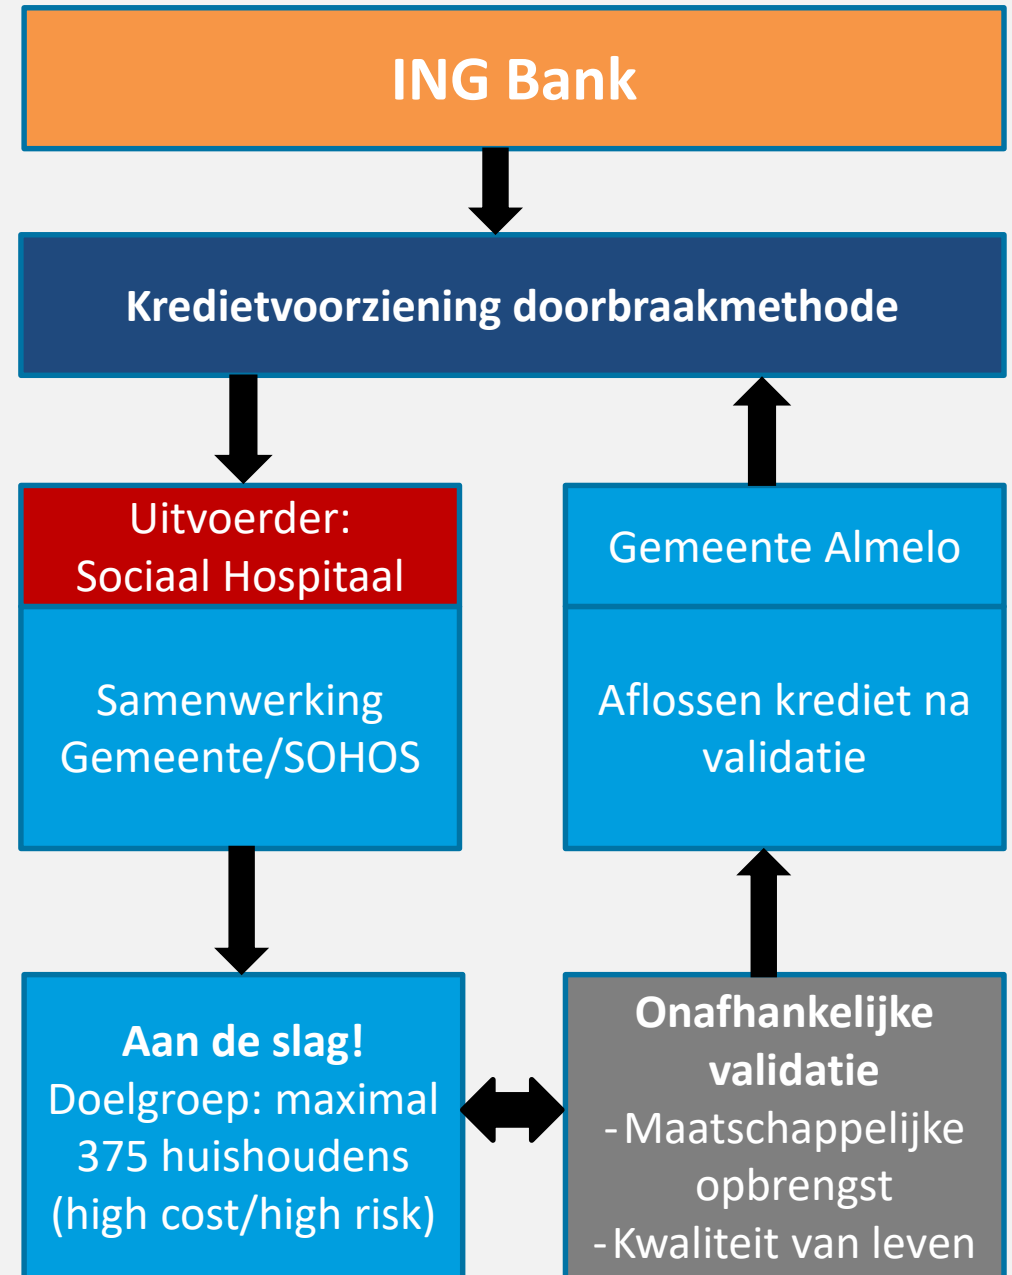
ING Bank

Kredietvoorziening doorbraakmethode

Uitvoerder:
Sociaal Hospitaal

Samenwerking
Gemeente/SOHOS

Gemeente Almelo

Aflossen krediet na validatie

Aan de slag!
Doelgroep: maximal 375 huishoudens (high cost/high risk)

Onafhankelijke validatie
- Maatschappelijke opbrengst
- Kwaliteit van leven